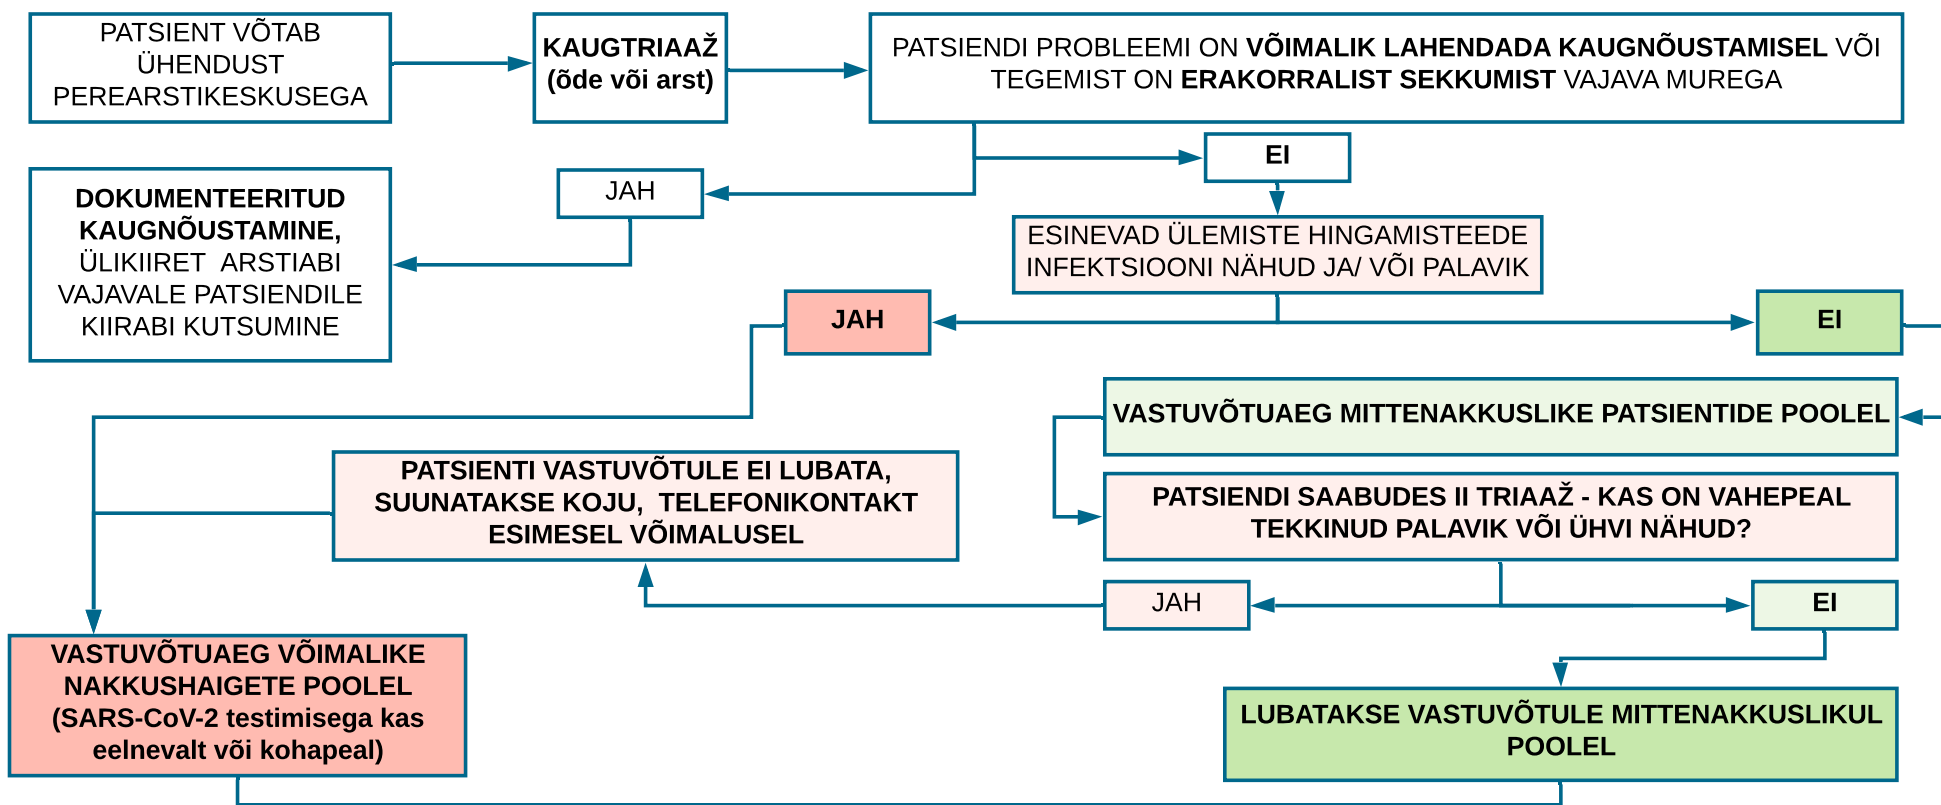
PATSIENT VÕTAB ÜHENDUST PEREARSTIKESKUSEGA

KAUGTRIAAŽ (õde või arst)

PATSIENDI PROBLEEMI ON VÕIMALIK LAHENDADA KAUGNÕUSTAMISEL VÕI TEGEMIST ON ERAKORRALIST SEKKUMIST VAJAVA MUREGA

EI

JAH

DOKUMENTEERITUD KAUGNÕUSTAMINE, ÜLIKIIRET ARSTIABI VAJAVALE PATSIENDILE KIIRABI KUTSUMINE

ESINEVAD ÜLEMISTE HINGAMISTEEDE INFEKTSIOONI NÄHUD JA/ VÕI PALAVIK

JAH

EI

VASTUVÕTUAEG MITTENAKKUSLIKE PATSIENTIDE POOLEL

PATSIENTI VASTUVÕTULE EI LUBATA, SUUNATAKSE KOJU, TELEFONIKONTAKT ESIMESEL VÕIMALUSEL

PATSIENDI SAABUDES II TRIAAŽ - KAS ON VAHEPEAL TEKKINUD PALAVIK VÕI ÜHVI NÄHUD?

JAH

EI

VASTUVÕTUAEG VÕIMALIKE NAKKUSHAIGETE POOLEL (SARS-CoV-2 testimisega kas eelnevalt või kohapeal)

LUBATAKSE VASTUVÕTULE MITTENAKKUSLIKUL POOLEL